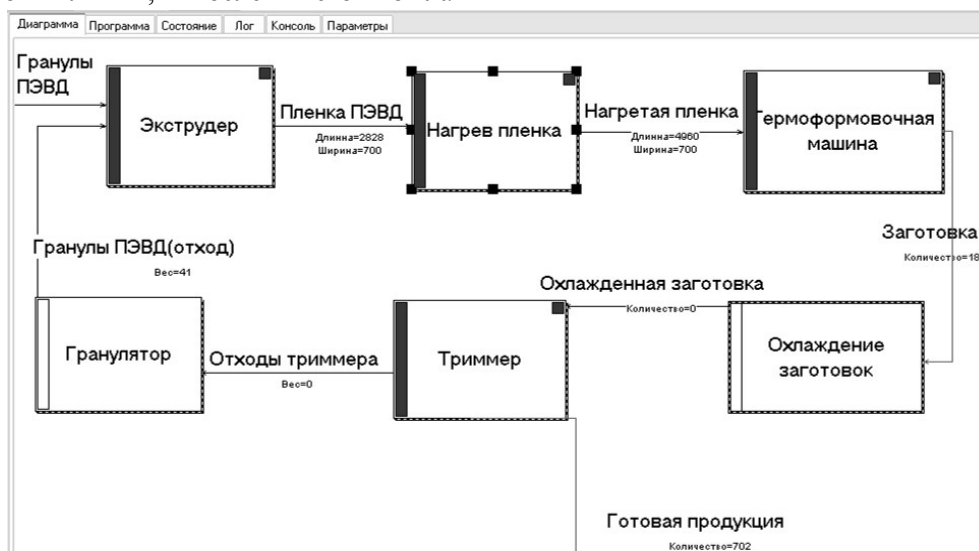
Диаграмма Программа Состояние Лог Консоль Параметры

Гранулы ПЭВД

Экструдер

Пленка ПЭВД
Длинна=2828
Ширина=700

Нагрев пленка

Нагретая пленка
Длинна=4960
Ширина=700

Термоформовочная машина

Заготовка
Количество=18

Гранулы ПЭВД(отход)
Вес=41

Охлажденная заготовка
Количество=0

Гранулятор

Отходы триммера
Вес=0

Триммер

Охлаждение заготовок

Готовая продукция
Количество=702